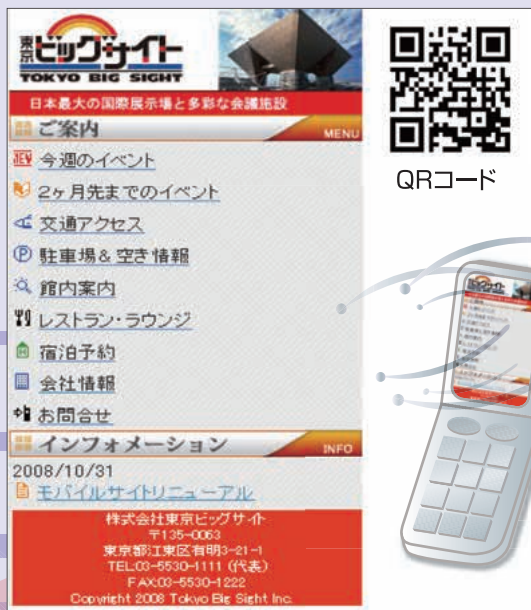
東京ビッグサイト
TOKYO BIG SIGHT
日本最大の国際展示場と多彩な会議施設
ご案内
MENU
今週のイベント
2ヶ月先までのイベント
交通アクセス
駐車場&空き情報
館内案内
レストラン・ラウンジ
宿泊予約
会社情報
お問合せ
インフォメーション
INFO
2008/10/31
モバイルサイトリニューアル
株式会社東京ビッグサイト
〒135-0063
東京都江東区有明3-21-1
TEL:03-5530-1111 (代表)
FAX:03-5530-1222
Copyright 2008 Tokyo Big Sight Inc.

QRコード